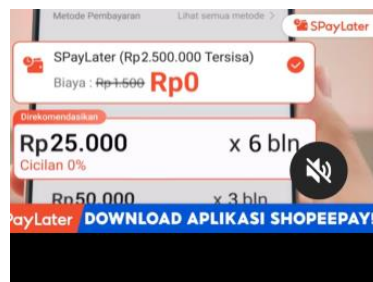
Metode Pembayaran Lihat semua metode >

SPayLater

SPayLater (Rp2.500.000 Tersisa)

Biaya : Rp1.500 Rp0

Direkomendasikan

Rp25.000 x 6 bln

Cicilan 0%

Rp50.000 x 3 bln

PayLater DOWNLOAD APLIKASI SHOPEEPAY